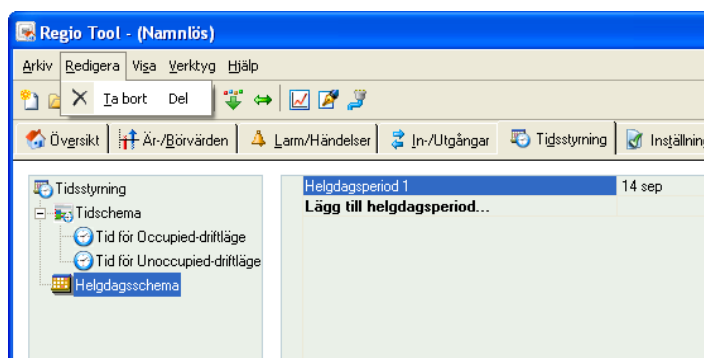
Regio Tool - (Namnlös)

Arkiv Redigera Visa Verktyg Hjälp

Ta bort Del

Översikt Är-/Börvärden Larm/Händelser In-/Utgångar Tidsstyrning Inställning

Tidsstyrning
Tidschema
Tid för Occupied-driftläge
Tid för Unoccupied-driftläge
Helgdagsschema

| Helgdagsperiod 1 | 14 sep |
|---|---|
| **Lägg till helgdagsperiod...** | |